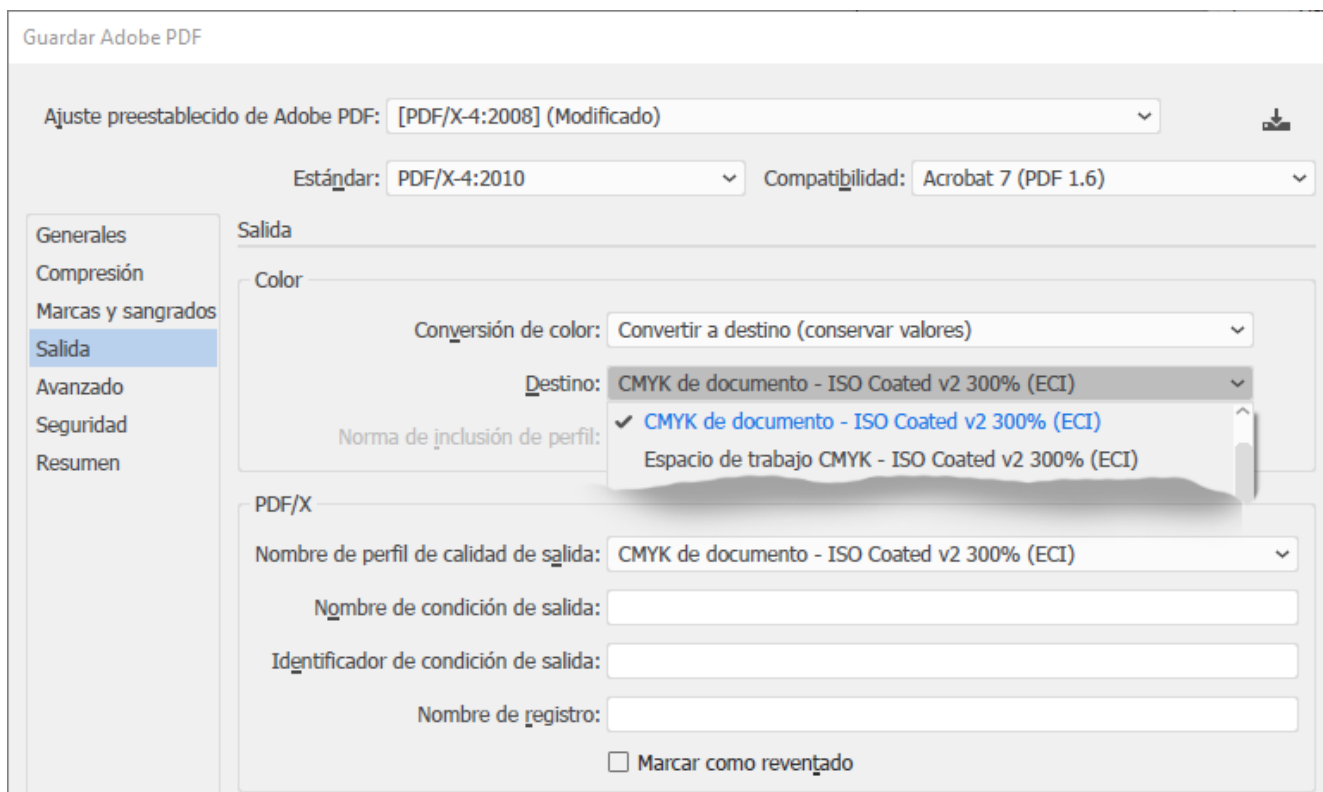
Guardar Adobe PDF

Ajuste preestablecido de Adobe PDF: [PDF/X-4:2008] (Modificado)

Estándar: PDF/X-4:2010

Compatibilidad: Acrobat 7 (PDF 1.6)

Generales
Compresión
Marcas y sangrados
Salida
Avanzado
Seguridad
Resumen

Salida

Color

Conversión de color: Convertir a destino (conservar valores)

Destino: CMYK de documento - ISO Coated v2 300% (ECI)

Norma de inclusión de perfil:

✓ CMYK de documento - ISO Coated v2 300% (ECI)
Espacio de trabajo CMYK - ISO Coated v2 300% (ECI)

PDF/X

Nombre de perfil de calidad de salida: CMYK de documento - ISO Coated v2 300% (ECI)

Nombre de condición de salida:

Identificador de condición de salida:

Nombre de registro:

☐ Marcar como reventado